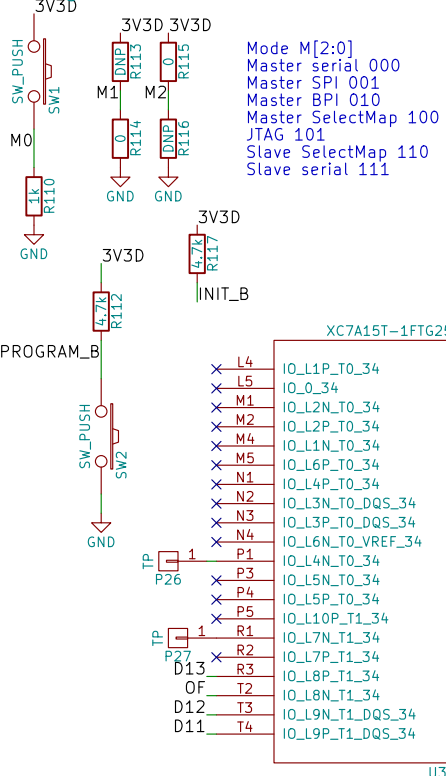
3V3D

SW_PUSH
SW1

M0

1k
R110

GND

3V3D 3V3D

DNP
R113

0
R115

M1 M2

0
R114

DNP
R116

GND GND

Mode M[2:0]
Master serial 000
Master SPI 001
Master BPI 010
Master SelectMap 100
JTAG 101
Slave SelectMap 110
Slave serial 111

3V3D

4.7k
R117

INIT_B

3V3D

4.7k
R112

PROGRAM_B

SW_PUSH
SW2

GND

XC7A15T-1FTG25

| | |
|---|---|
| L4 | IO_L1P_T0_34 |
| L5 | IO_0_34 |
| M1 | IO_L2N_T0_34 |
| M2 | IO_L2P_T0_34 |
| M4 | IO_L1N_T0_34 |
| M5 | IO_L6P_T0_34 |
| N1 | IO_L4P_T0_34 |
| N2 | IO_L3N_T0_DQS_34 |
| N3 | IO_L3P_T0_DQS_34 |
| N4 | IO_L6N_T0_VREF_34 |
| P1 | IO_L4N_T0_34 |
| P3 | IO_L5N_T0_34 |
| P4 | IO_L5P_T0_34 |
| P5 | IO_L10P_T1_34 |
| R1 | IO_L7N_T1_34 |
| R2 | IO_L7P_T1_34 |
| R3 | IO_L8P_T1_34 |
| T2 | IO_L8N_T1_34 |
| T3 | IO_L9N_T1_DQS_34 |
| T4 | IO_L9P_T1_DQS_34 |

TP
P26
1

TP
P27
1

D13
OF
D12
D11

U3